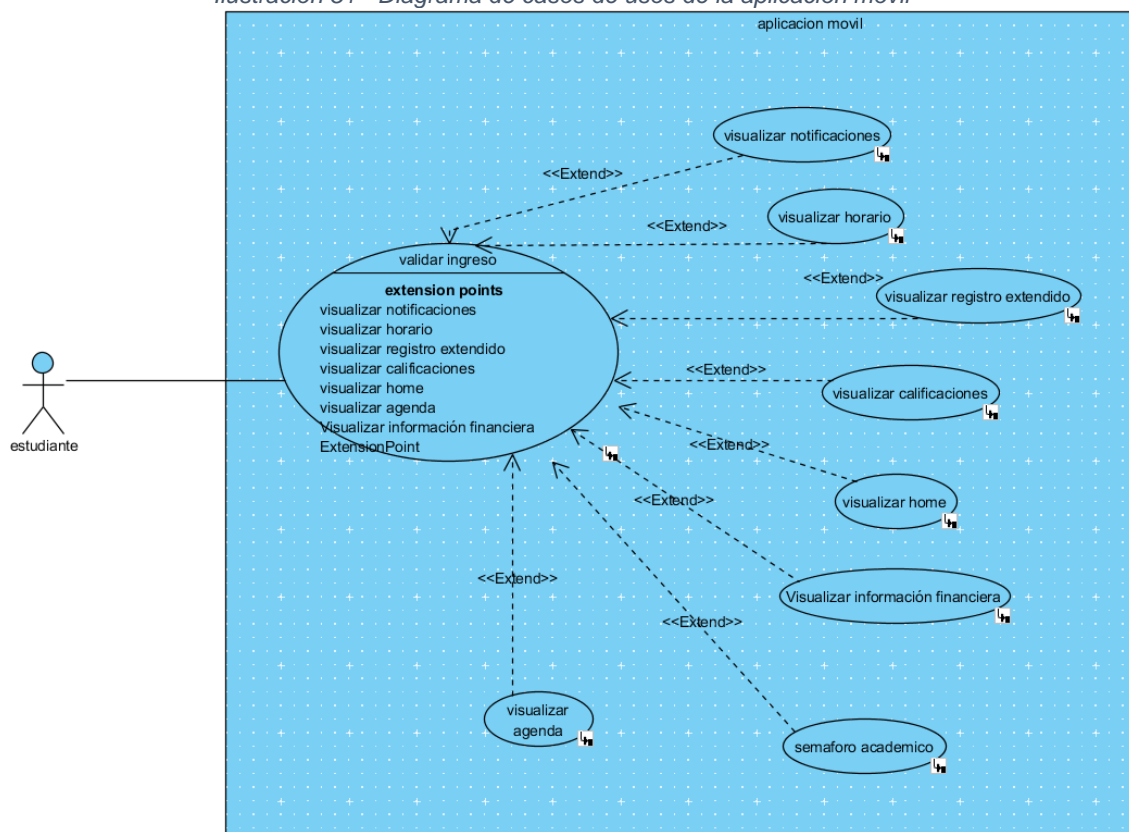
Ilustración 31 - Diagrama de casos de usos de la aplicación movil

aplicacion movil

visualizar notificaciones

<<Extend>>

visualizar horario

<<Extend>>

validar ingreso

extension points
visualizar notificaciones
visualizar horario
visualizar registro extendido
visualizar calificaciones
visualizar home
visualizar agenda
visualizar información financiera
ExtensionPoint

<<Extend>>

visualizar registro extendido

<<Extend>>

visualizar calificaciones

<<Extend>>

visualizar home

<<Extend>>

Visualizar información financiera

<<Extend>>

<<Extend>>

estudiante

visualizar agenda

semaforo academico